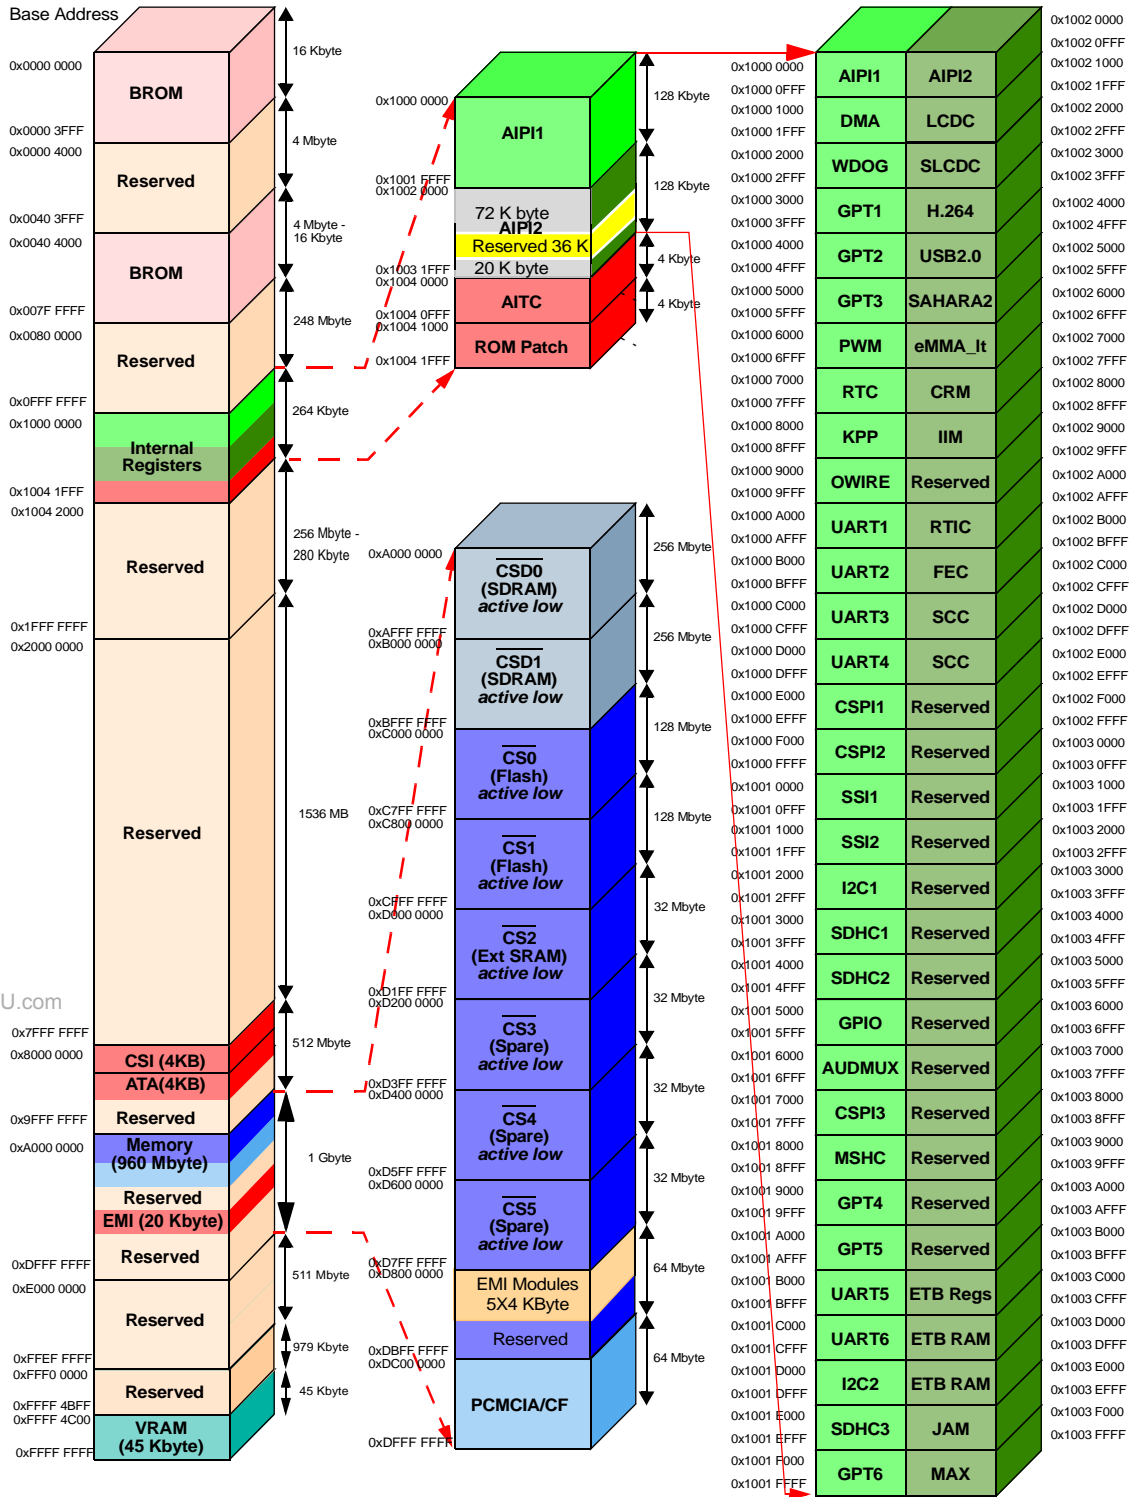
Base Address

0x0000 0000
BROM
0x0000 3FFF
0x0000 4000
Reserved
0x0040 3FFF
0x0040 4000
BROM
0x007F FFFF
0x0080 0000
Reserved
0x0FFF FFFF
0x1000 0000
Internal Registers
0x1004 1FFF
0x1004 2000
Reserved
0x1FFF FFFF
0x2000 0000
Reserved
U.com
0x7FFF FFFF
0x8000 0000
CSI (4KB)
ATA(4KB)
0x9FFF FFFF
Reserved
0xA000 0000
Memory (960 Mbyte)
Reserved
EMI (20 Kbyte)
0xDFFF FFFF
Reserved
0xE000 0000
Reserved
0xFFEF FFFF
0xFFF0 0000
Reserved
0xFFFF 4BFF
0xFFFF 4C00
VRAM (45 Kbyte)
0xFFFF FFFF

16 Kbyte
4 Mbyte
4 Mbyte - 16 Kbyte
248 Mbyte
264 Kbyte
256 Mbyte - 280 Kbyte
1536 MB
512 Mbyte
1 Gbyte
511 Mbyte
979 Kbyte
45 Kbyte

0x1000 0000
AIPI1
0x1001 FFFF
0x1002 0000
72 K byte
AIPI2
Reserved 36 K
20 K byte
0x1003 1FFF
0x1004 0000
AITC
0x1004 0FFF
0x1004 1000
ROM Patch
0x1004 1FFF
128 Kbyte
128 Kbyte
4 Kbyte
4 Kbyte

0xA000 0000
CSD0 (SDRAM) active low
0xAFFF FFFF
0xB000 0000
CSD1 (SDRAM) active low
0xBFFF FFFF
0xC000 0000
CS0 (Flash) active low
0xC7FF FFFF
0xC800 0000
CS1 (Flash) active low
0xCFFF FFFF
0xD000 0000
CS2 (Ext SRAM) active low
0xD1FF FFFF
0xD200 0000
CS3 (Spare) active low
0xD3FF FFFF
0xD400 0000
CS4 (Spare) active low
0xD5FF FFFF
0xD600 0000
CS5 (Spare) active low
0xD7FF FFFF
0xD800 0000
EMI Modules 5X4 KByte
Reserved
0xDBFF FFFF
0xDC00 0000
PCMCIA/CF
0xDFFF FFFF
256 Mbyte
256 Mbyte
128 Mbyte
128 Mbyte
32 Mbyte
32 Mbyte
32 Mbyte
32 Mbyte
64 Mbyte
64 Mbyte

0x1000 0000
0x1000 0FFF
0x1000 1000
0x1000 1FFF
0x1000 2000
0x1000 2FFF
0x1000 3000
0x1000 3FFF
0x1000 4000
0x1000 4FFF
0x1000 5000
0x1000 5FFF
0x1000 6000
0x1000 6FFF
0x1000 7000
0x1000 7FFF
0x1000 8000
0x1000 8FFF
0x1000 9000
0x1000 9FFF
0x1000 A000
0x1000 AFFF
0x1000 B000
0x1000 BFFF
0x1000 C000
0x1000 CFFF
0x1000 D000
0x1000 DFFF
0x1000 E000
0x1000 EFFF
0x1000 F000
0x1000 FFFF
0x1001 0000
0x1001 0FFF
0x1001 1000
0x1001 1FFF
0x1001 2000
0x1001 2FFF
0x1001 3000
0x1001 3FFF
0x1001 4000
0x1001 4FFF
0x1001 5000
0x1001 5FFF
0x1001 6000
0x1001 6FFF
0x1001 7000
0x1001 7FFF
0x1001 8000
0x1001 8FFF
0x1001 9000
0x1001 9FFF
0x1001 A000
0x1001 AFFF
0x1001 B000
0x1001 BFFF
0x1001 C000
0x1001 CFFF
0x1001 D000
0x1001 DFFF
0x1001 E000
0x1001 EFFF
0x1001 F000
0x1001 FFFF

| AIPI1 | AIPI2 |
|---|---|
| DMA | LCDC |
| WDOG | SLCDC |
| GPT1 | H.264 |
| GPT2 | USB2.0 |
| GPT3 | SAHARA2 |
| PWM | eMMA_lt |
| RTC | CRM |
| KPP | IIM |
| OWIRE | Reserved |
| UART1 | RTIC |
| UART2 | FEC |
| UART3 | SCC |
| UART4 | SCC |
| CSPI1 | Reserved |
| CSPI2 | Reserved |
| SSI1 | Reserved |
| SSI2 | Reserved |
| I2C1 | Reserved |
| SDHC1 | Reserved |
| SDHC2 | Reserved |
| GPIO | Reserved |
| AUDMUX | Reserved |
| CSPI3 | Reserved |
| MSHC | Reserved |
| GPT4 | Reserved |
| GPT5 | Reserved |
| UART5 | ETB Regs |
| UART6 | ETB RAM |
| I2C2 | ETB RAM |
| SDHC3 | JAM |
| GPT6 | MAX |

0x1002 0000
0x1002 0FFF
0x1002 1000
0x1002 1FFF
0x1002 2000
0x1002 2FFF
0x1002 3000
0x1002 3FFF
0x1002 4000
0x1002 4FFF
0x1002 5000
0x1002 5FFF
0x1002 6000
0x1002 6FFF
0x1002 7000
0x1002 7FFF
0x1002 8000
0x1002 8FFF
0x1002 9000
0x1002 9FFF
0x1002 A000
0x1002 AFFF
0x1002 B000
0x1002 BFFF
0x1002 C000
0x1002 CFFF
0x1002 D000
0x1002 DFFF
0x1002 E000
0x1002 EFFF
0x1002 F000
0x1002 FFFF
0x1003 0000
0x1003 0FFF
0x1003 1000
0x1003 1FFF
0x1003 2000
0x1003 2FFF
0x1003 3000
0x1003 3FFF
0x1003 4000
0x1003 4FFF
0x1003 5000
0x1003 5FFF
0x1003 6000
0x1003 6FFF
0x1003 7000
0x1003 7FFF
0x1003 8000
0x1003 8FFF
0x1003 9000
0x1003 9FFF
0x1003 A000
0x1003 AFFF
0x1003 B000
0x1003 BFFF
0x1003 C000
0x1003 CFFF
0x1003 D000
0x1003 DFFF
0x1003 E000
0x1003 EFFF
0x1003 F000
0x1003 FFFF